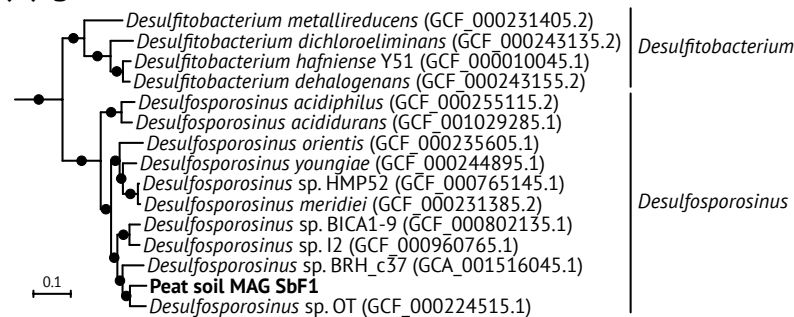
Desulfitobacterium metallireducens (GCF_000231405.2)
Desulfitobacterium dichloroeliminans (GCF_000243135.2)
Desulfitobacterium hafniense Y51 (GCF_000010045.1)
Desulfitobacterium dehalogenans (GCF_000243155.2)
Desulfitobacterium
Desulfosporosinus acidiphilus (GCF_000255115.2)
Desulfosporosinus acididurans (GCF_001029285.1)
Desulfosporosinus orientis (GCF_000235605.1)
Desulfosporosinus youngiae (GCF_000244895.1)
Desulfosporosinus sp. HMP52 (GCF_000765145.1)
Desulfosporosinus meridiei (GCF_000231385.2)
Desulfosporosinus sp. BICA1-9 (GCF_000802135.1)
Desulfosporosinus sp. I2 (GCF_000960765.1)
Desulfosporosinus sp. BRH_c37 (GCA_001516045.1)
**Peat soil MAG SbF1**
Desulfosporosinus sp. OT (GCF_000224515.1)
Desulfosporosinus
0.1